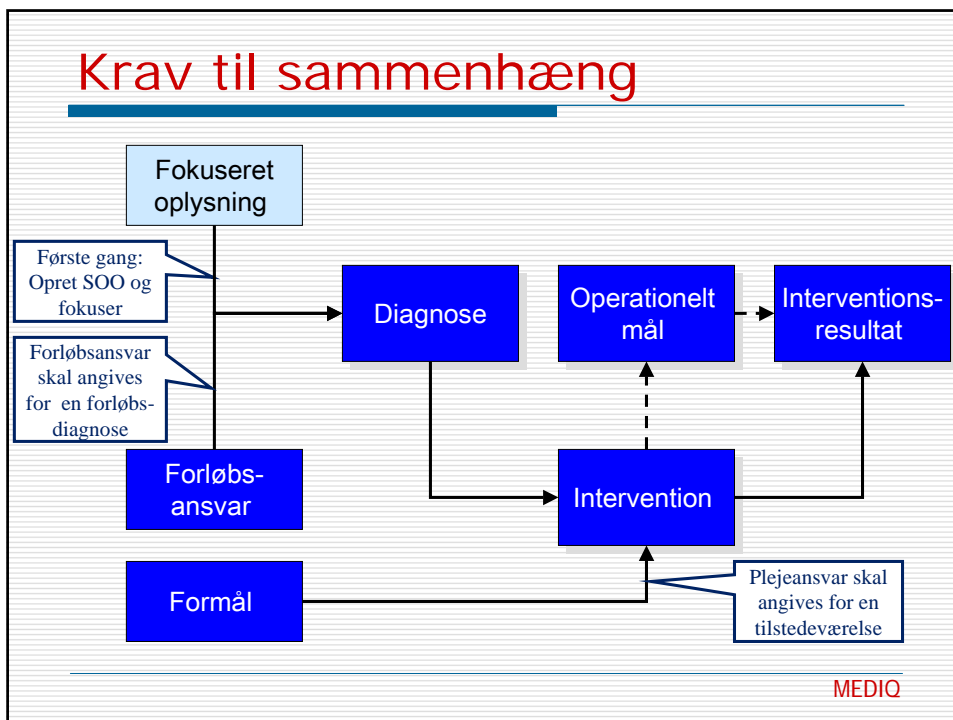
Krav til sammenhæng

Fokuseret oplysning

Første gang: Opret SOO og fokuser

Forløbsansvar skal angives for en forløbsdiagnose

Diagnose

Operationelt mål

Interventionsresultat

Forløbsansvar

Intervention

Formål

Plejeansvar skal angives for en tilstedeværelse

MEDIQ